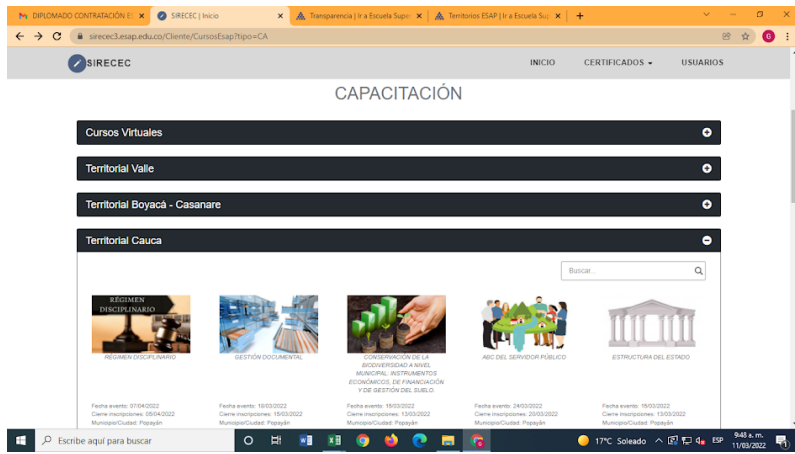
DIPLOMADO CONTRATACIÓN E ×
SIRECEC | Inicio ×
Transparencia | Ir a Escuela Supe ×
Territorios ESAP | Ir a Escuela Sup ×
+

sirecec3.esap.edu.co/Cliente/CursosEsap?tipo=CA

SIRECEC
INICIO
CERTIFICADOS
USUARIOS

CAPACITACIÓN

Cursos Virtuales
Territorial Valle
Territorial Boyacá - Casanare
Territorial Cauca

Buscar...

RÉGIMEN DISCIPLINARIO
REGIMEN DISCIPLINARIO
Fecha evento: 07/04/2022
Cierre inscripciones: 05/04/2022
Municipio/Ciudad: Popayán

GESTIÓN DOCUMENTAL
Fecha evento: 16/03/2022
Cierre inscripciones: 15/03/2022
Municipio/Ciudad: Popayán

CONSERVACIÓN DE LA BIODIVERSIDAD A NIVEL MUNICIPAL: INSTRUMENTOS ECONÓMICOS, DE FINANCIACIÓN Y DE GESTIÓN DEL SUELO.
Fecha evento: 15/03/2022
Cierre inscripciones: 13/03/2022
Municipio/Ciudad: Popayán

ABC DEL SERVIDOR PÚBLICO
Fecha evento: 24/03/2022
Cierre inscripciones: 20/03/2022
Municipio/Ciudad: Popayán

ESTRUCTURA DEL ESTADO
Fecha evento: 15/03/2022
Cierre inscripciones: 13/03/2022
Municipio/Ciudad: Popayán

Escribe aquí para buscar
17°C Soleado
ESP
9:48 a. m.
11/03/2022